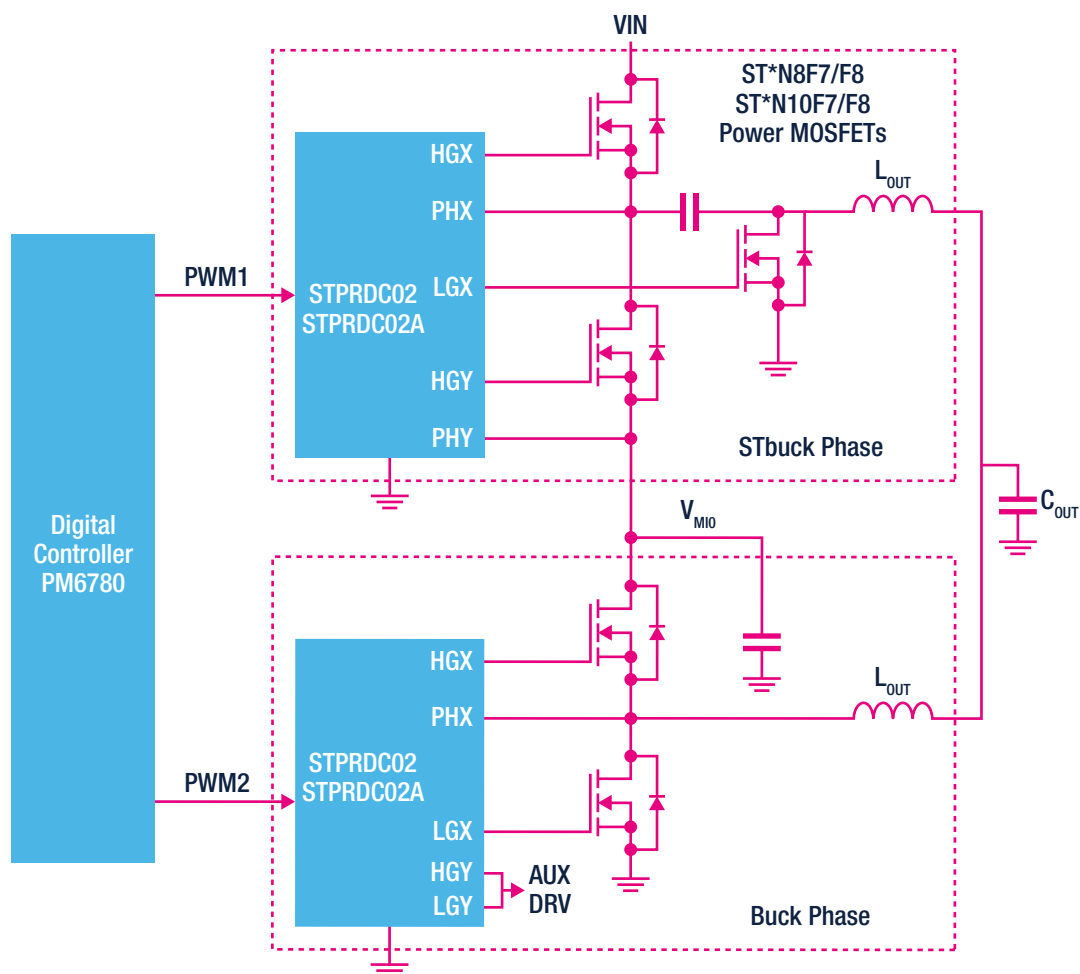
VIN

ST*N8F7/F8
ST*N10F7/F8
Power MOSFETs

HGX
PHX
LGX
HGY
PHY

STPRDC02
STPRDC02A

PWM1

$L_{OUT}$

STbuck Phase

Digital Controller PM6780

$V_{MIO}$

$C_{OUT}$

HGX
PHX
LGX
HGY
LGY

STPRDC02
STPRDC02A

PWM2

$L_{OUT}$

AUX
DRV

Buck Phase